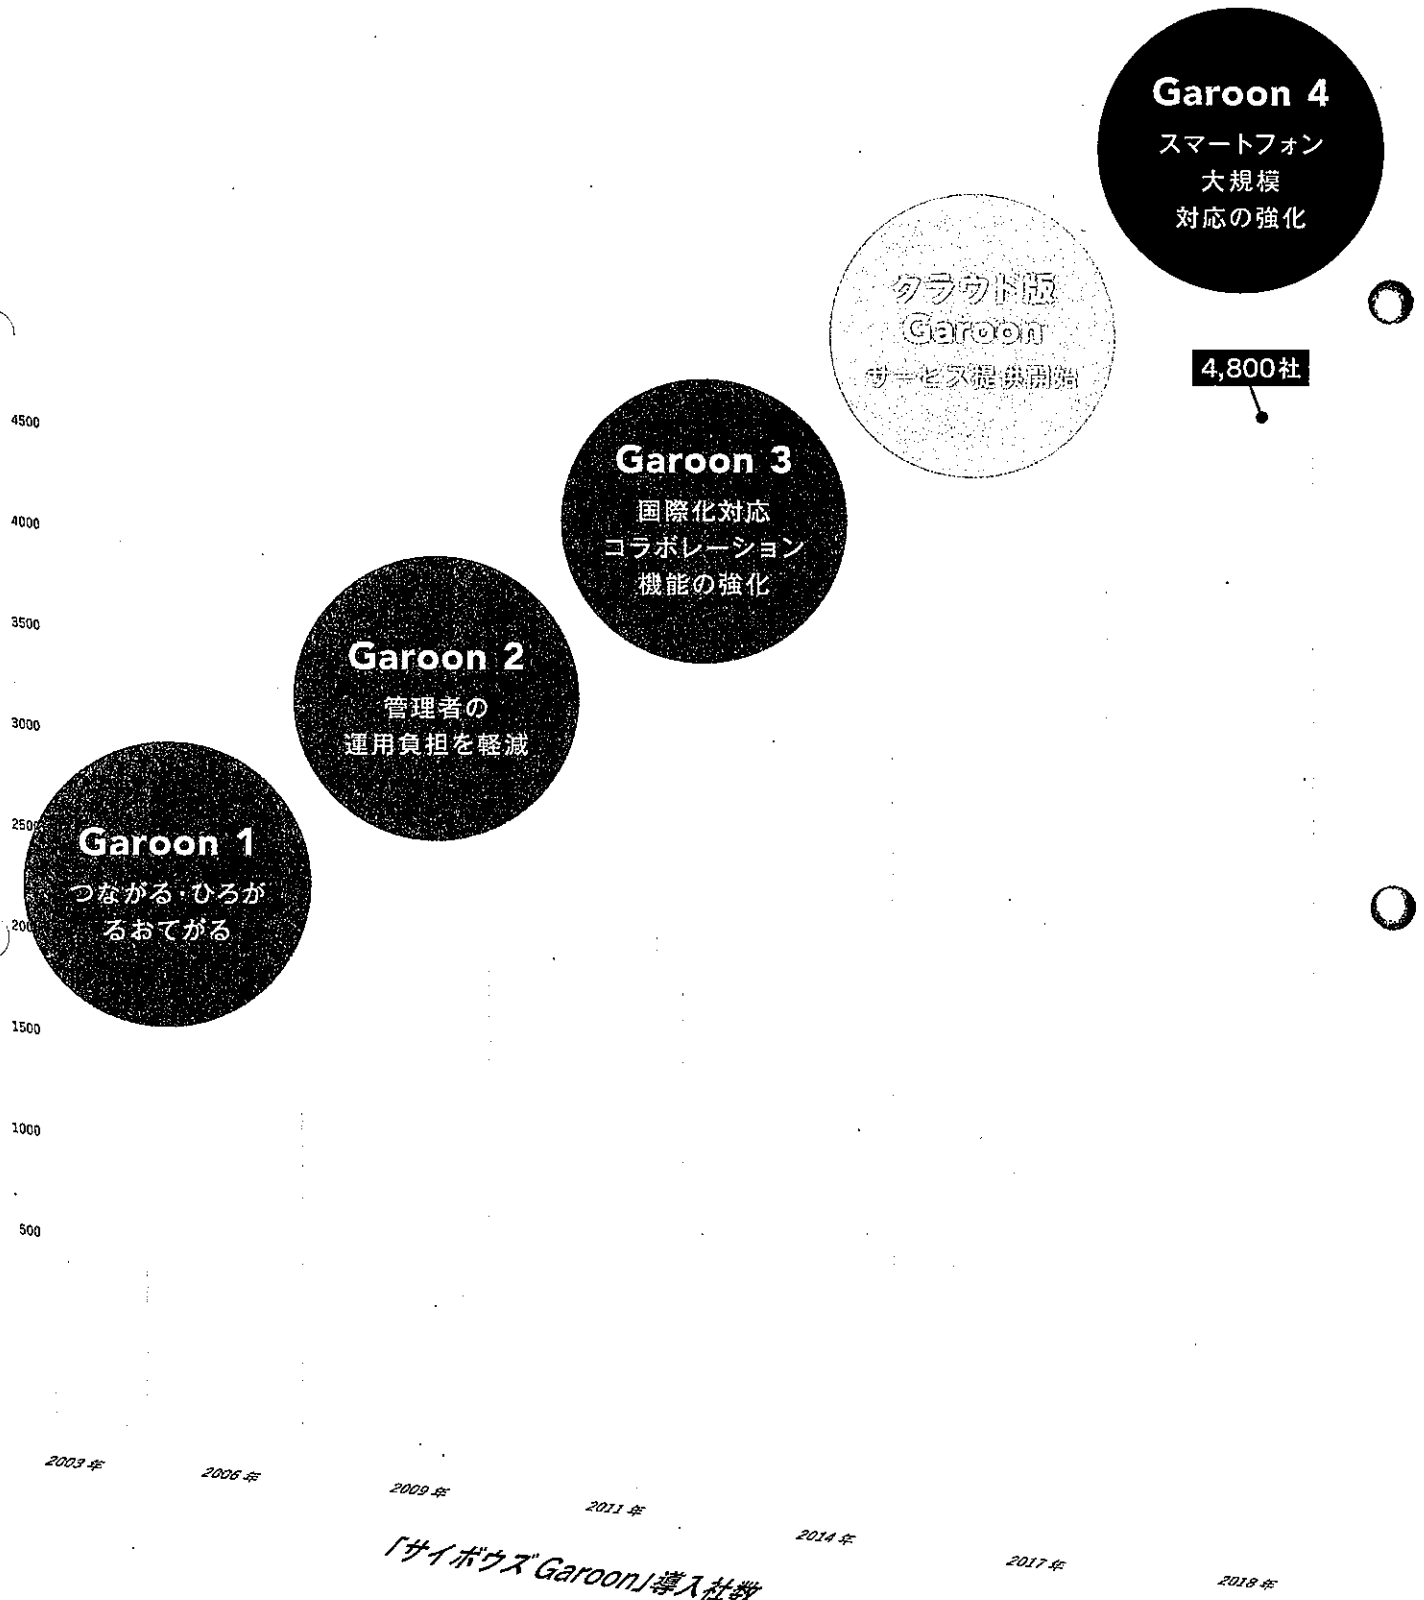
Garoon 4
スマートフォン
大規模
対応の強化

クラウド版
Garoon
サービス提供開始

4,800社

4500

Garoon 3
国際化対応
コラボレーション
機能の強化

4000

3500

Garoon 2
管理者の
運用負担を軽減

3000

2500

Garoon 1
つながる・ひろがるおてがる

2000

1500

1000

500

2003年

2006年

2009年

2011年

2014年

2017年

2018年

「サイボウズ Garoon」導入社数